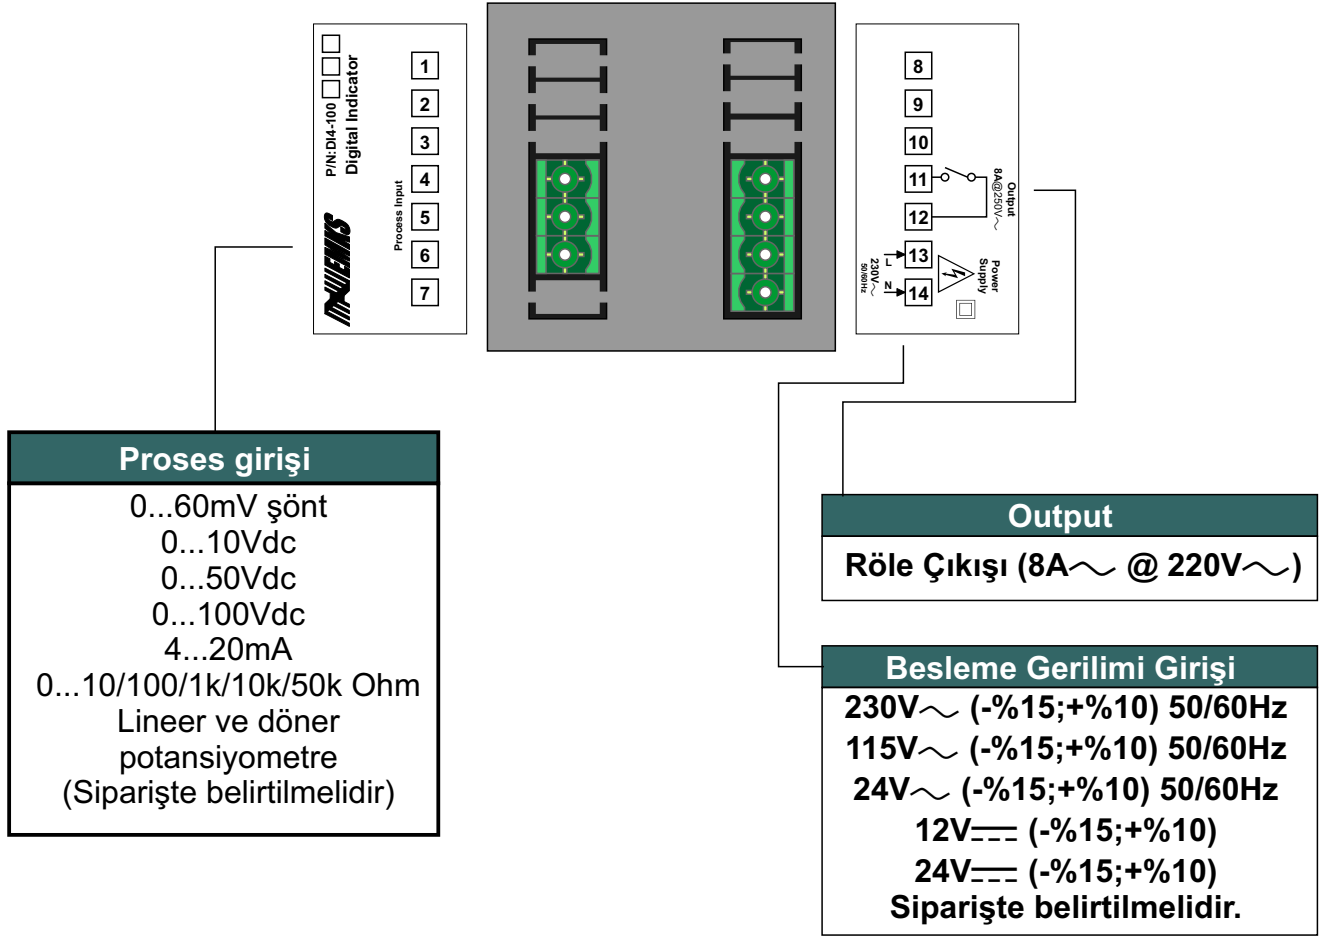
P/N:DI4-100
Digital Indicator

EMKO

Process Input

1
2
3
4
5
6
7

8
9
10
11
12
13
14

Output
8A@250V~

L
N
230V~
50/60Hz

Power Supply

Proses girişi
0...60mV şönt
0...10Vdc
0...50Vdc
0...100Vdc
4...20mA
0...10/100/1k/10k/50k Ohm
Lineer ve döner potansiyometre
(Siparişte belirtilmelidir)

Output
Röle Çıkışı (8A~ @ 220V~)

Besleme Gerilimi Girişi
230V~ (-%15;+%10) 50/60Hz
115V~ (-%15;+%10) 50/60Hz
24V~ (-%15;+%10) 50/60Hz
12V⎓ (-%15;+%10)
24V⎓ (-%15;+%10)
Siparişte belirtilmelidir.